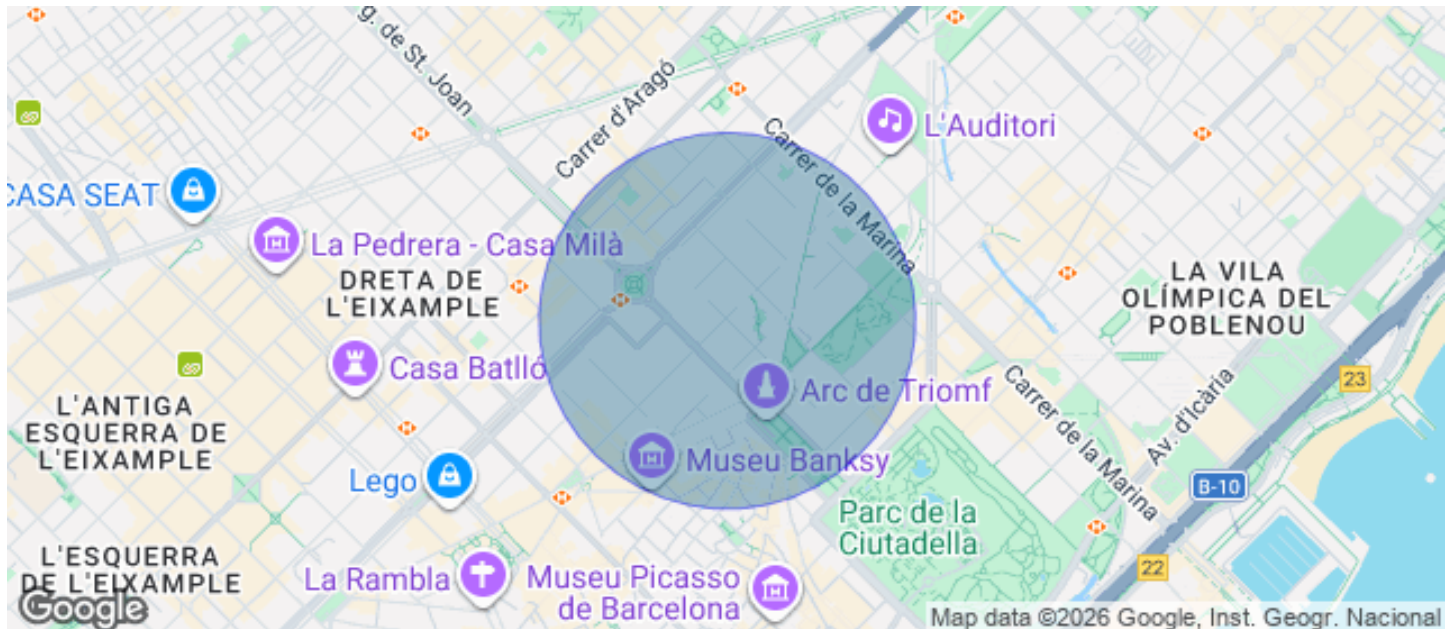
g. de St. Joan
Carrer d'Aragó
Carrer de la Marina
L'Auditori
CASA SEAT
La Pedrera - Casa Milà
DRETA DE L'EIXAMPLE
LA VILA OLÍMPICA DEL POBLENOU
Casa Batlló
Arc de Triomf
Carrer de la Marina
Av. d'Icària
23
L'ANTIGA ESQUERRA DE L'EIXAMPLE
Lego
Museu Banksy
B-10
Parc de la Ciutadella
L'ESQUERRA DE L'EIXAMPLE
La Rambla
Museu Picasso de Barcelona
22
Google
Map data ©2026 Google, Inst. Geogr. Nacional